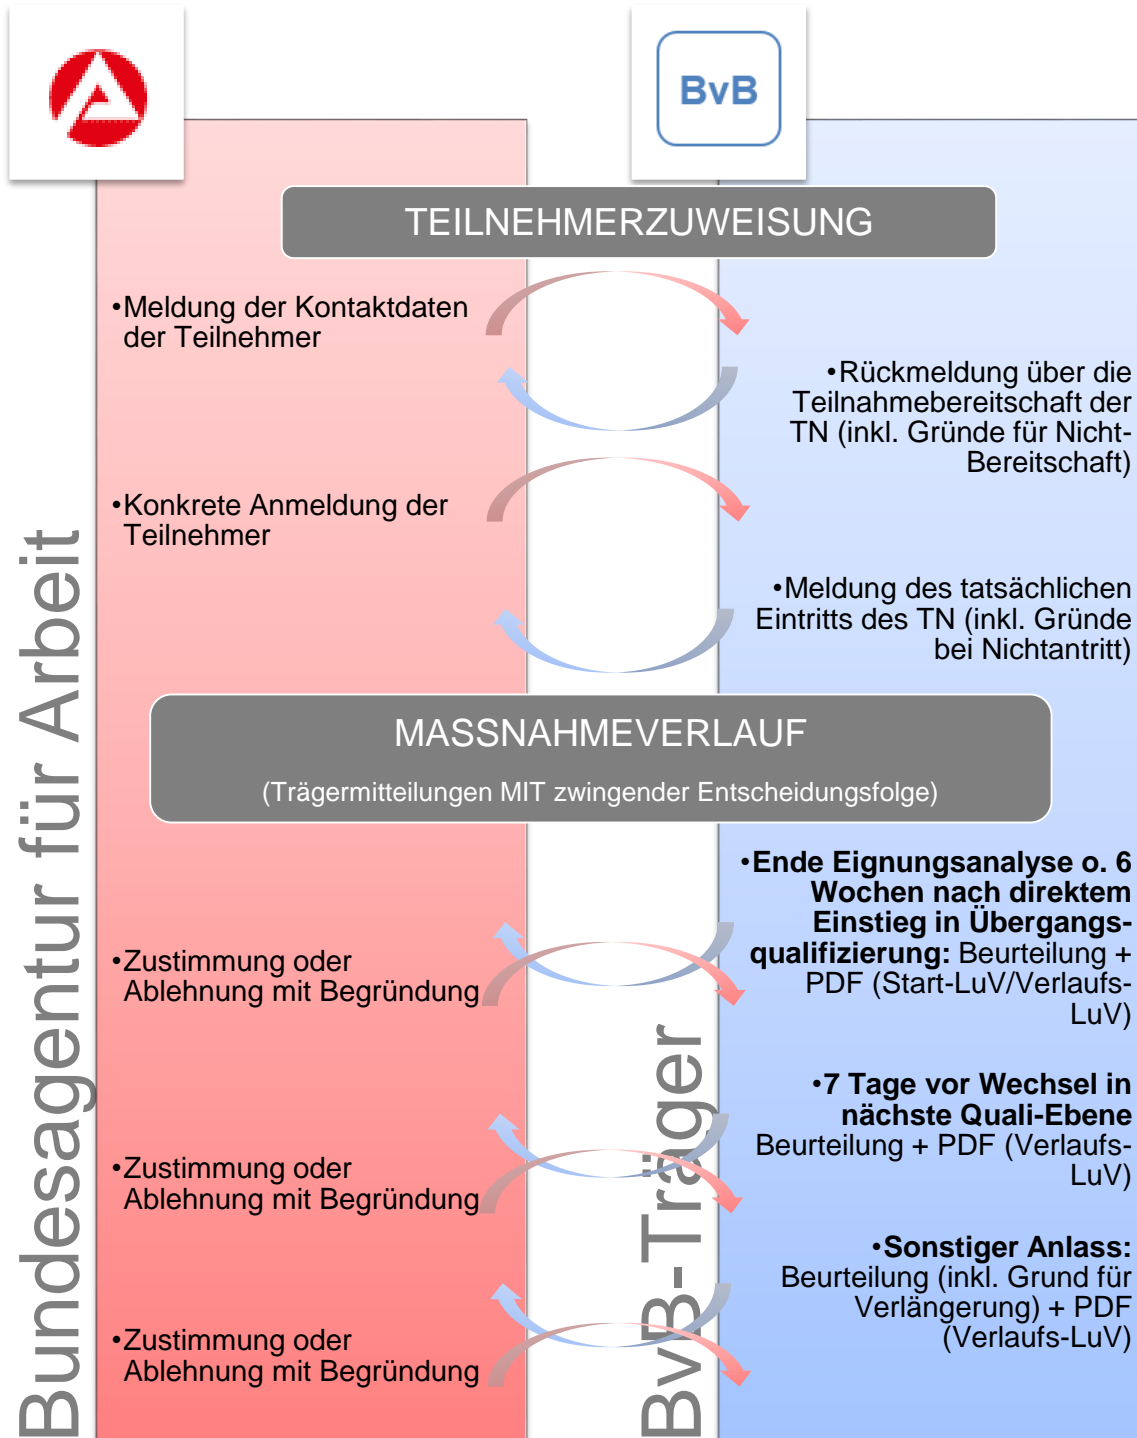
BvB

Bundesagentur für Arbeit

BvB-Träger

TEILNEHMERZUWEISUNG

•Meldung der Kontaktdaten der Teilnehmer

•Rückmeldung über die Teilnahmebereitschaft der TN (inkl. Gründe für Nicht-Bereitschaft)

•Konkrete Anmeldung der Teilnehmer

•Meldung des tatsächlichen Eintritts des TN (inkl. Gründe bei Nichtantritt)

MASSNAHMEVERLAUF

(Trägermitteilungen MIT zwingender Entscheidungsfolge)

•Ende Eignungsanalyse o. 6 Wochen nach direktem Einstieg in Übergangsqualifizierung: Beurteilung + PDF (Start-LuV/Verlaufs-LuV)

•Zustimmung oder Ablehnung mit Begründung

•7 Tage vor Wechsel in nächste Quali-Ebene Beurteilung + PDF (Verlaufs-LuV)

•Zustimmung oder Ablehnung mit Begründung

•Sonstiger Anlass: Beurteilung (inkl. Grund für Verlängerung) + PDF (Verlaufs-LuV)

•Zustimmung oder Ablehnung mit Begründung